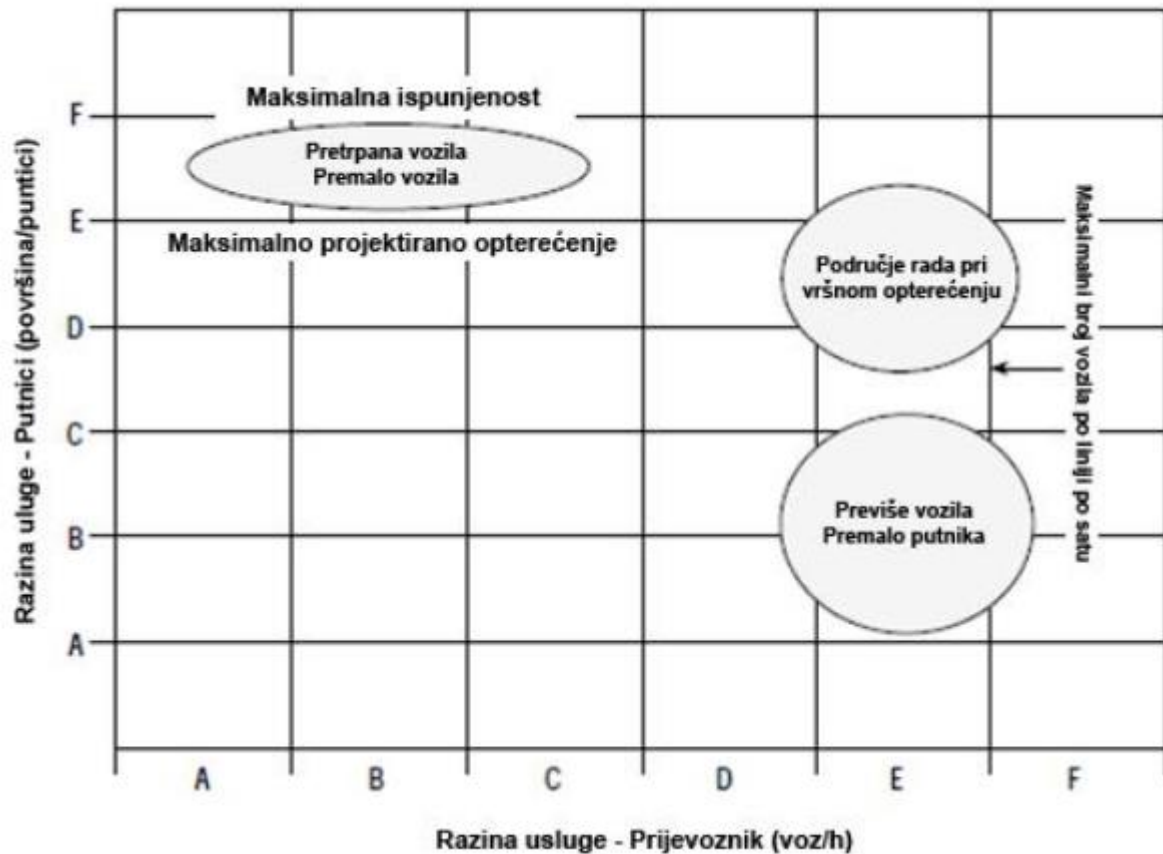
Razina uluge - Putnici (površina/puntici)

F
E
D
C
B
A

Maksimalna ispunjenost

Pretrpana vozila
Premalo vozila

Maksimalno projektirano opterećenje

Područje rada pri vršnom opterećenju

Maksimalni broj vozila po liniji po satu

Previše vozila
Premalo putnika

A B C D E F

Razina usluge - Prijevoznik (voz/h)